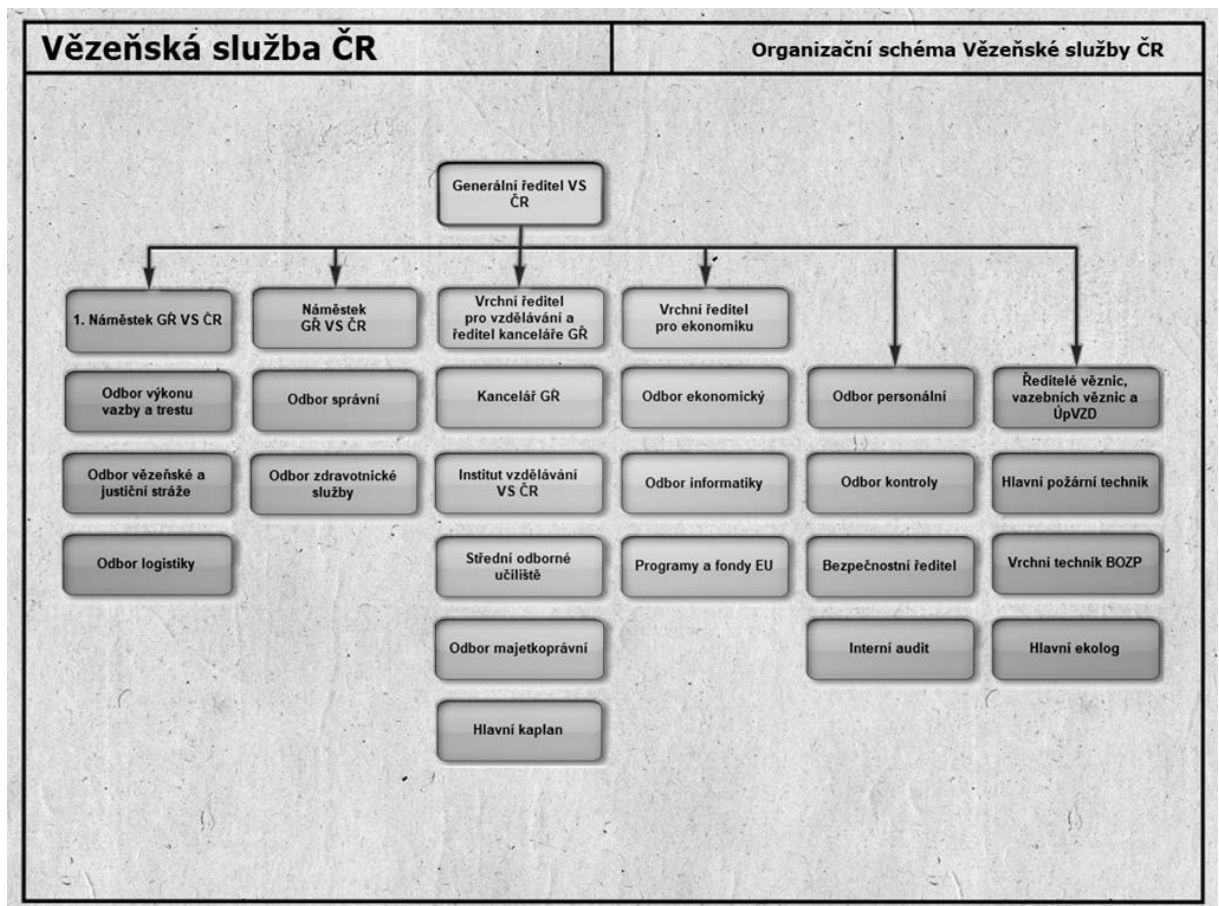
Vězeňská služba ČR

Organizační schéma Vězeňské služby ČR

Generální ředitel VS ČR

1. Náměstek GŘ VS ČR

Odbor výkonu vazby a trestu

Odbor vězeňské a justiční stráže

Odbor logistiky

Náměstek GŘ VS ČR

Odbor správní

Odbor zdravotnické služby

Vrchní ředitel pro vzdělávání a ředitel kanceláře GŘ

Kancelář GŘ

Institut vzdělávání VS ČR

Střední odborné učiliště

Odbor majetkoprávní

Hlavní kaplan

Vrchní ředitel pro ekonomiku

Odbor ekonomický

Odbor informatiky

Programy a fondy EU

Odbor personální

Odbor kontroly

Bezpečnostní ředitel

Interní audit

Ředitelé věznic, vazebních věznic a ÚpVZD

Hlavní požární technik

Vrchní technik BOZP

Hlavní ekolog